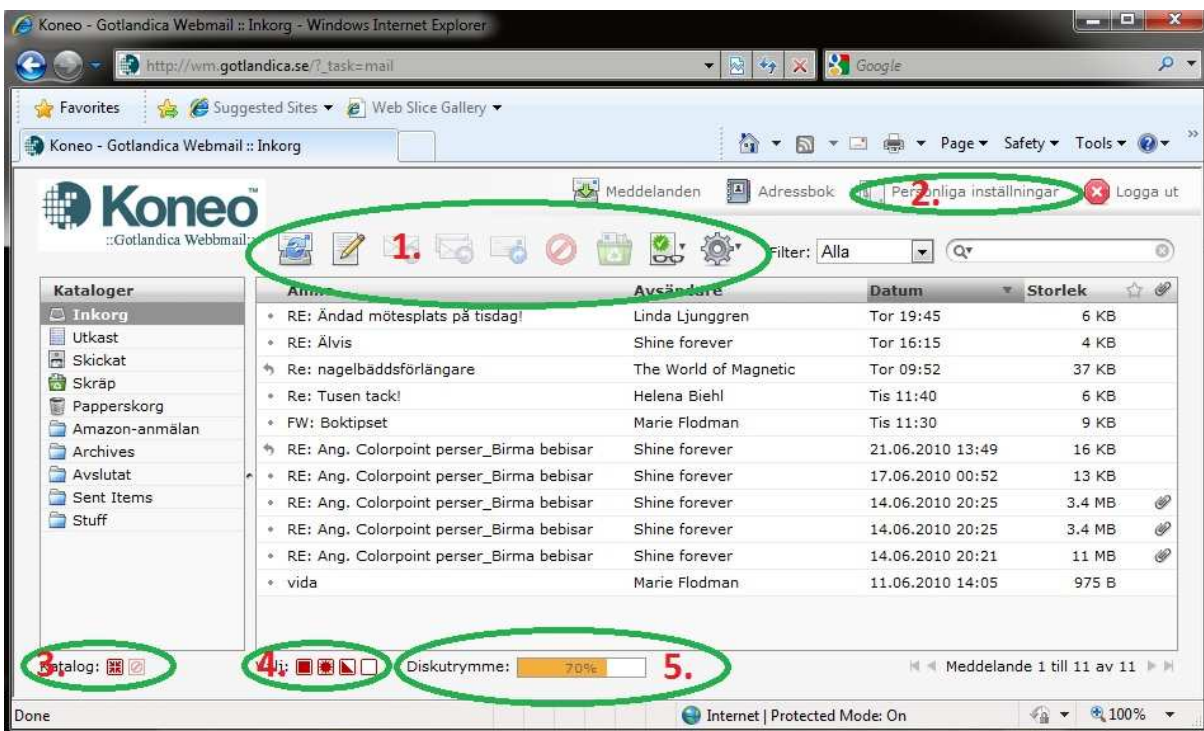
Koneo - Gotlandica Webmail :: Inkorg - Windows Internet Explorer

http://wm.gotlandica.se/?_task=mail

Google

Favorites | Suggested Sites ▾ | Web Slice Gallery ▾

Koneo - Gotlandica Webmail :: Inkorg

Page ▾ Safety ▾ Tools ▾

Koneo™
::Gotlandica Webbmail::

Meddelanden | Adressbok | Personliga inställningar | Logga ut

1.

2.

Filter: Alla

Kataloger
Inkorg
Utkast
Skickat
Skräp
Papperskorg
Amazon-anmälan
Archives
Avslutat
Sent Items
Stuff

| Ämne | Avsändare | Datum | Storlek |
|---|---|---|---|
| RE: Ändad mötesplats på tisdag! | Linda Ljunggren | Tor 19:45 | 6 KB |
| RE: Älvis | Shine forever | Tor 16:15 | 4 KB |
| Re: nagelbäddsförlängare | The World of Magnetic | Tor 09:52 | 37 KB |
| Re: Tusen tack! | Helena Biehl | Tis 11:40 | 6 KB |
| FW: Boktipset | Marie Flodman | Tis 11:30 | 9 KB |
| RE: Ang. Colorpoint perser_Birma bebisar | Shine forever | 21.06.2010 13:49 | 16 KB |
| RE: Ang. Colorpoint perser_Birma bebisar | Shine forever | 17.06.2010 00:52 | 13 KB |
| RE: Ang. Colorpoint perser_Birma bebisar | Shine forever | 14.06.2010 20:25 | 3.4 MB |
| RE: Ang. Colorpoint perser_Birma bebisar | Shine forever | 14.06.2010 20:25 | 3.4 MB |
| RE: Ang. Colorpoint perser_Birma bebisar | Shine forever | 14.06.2010 20:21 | 11 MB |
| vida | Marie Flodman | 11.06.2010 14:05 | 975 B |

3. Katalog:

4. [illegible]j:

Diskutrymme: 70% 5.

Meddelande 1 till 11 av 11

Done | Internet | Protected Mode: On | 100%